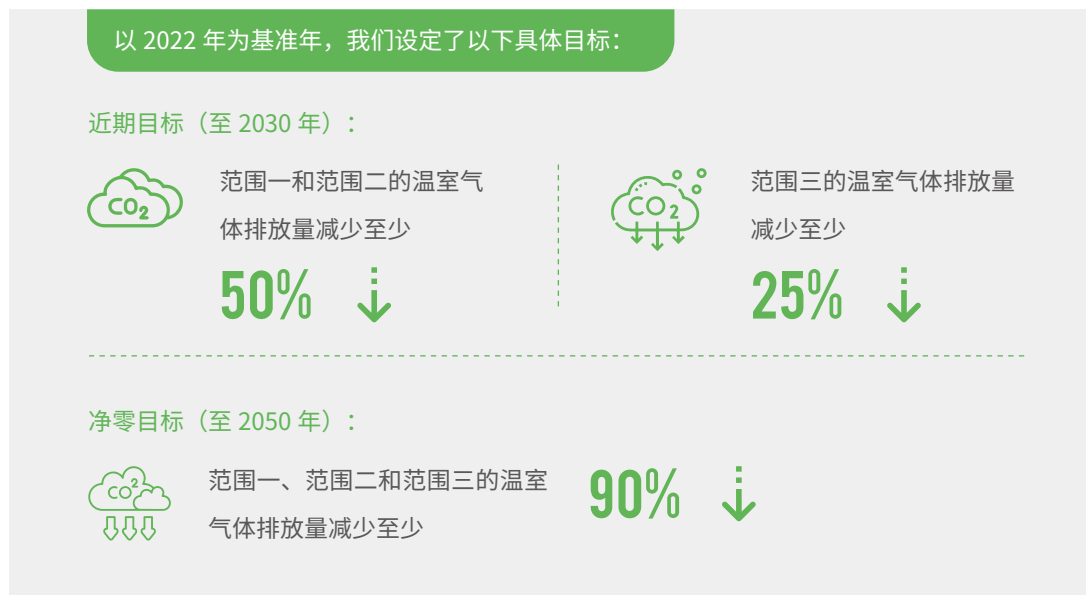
以 2022 年为基准年，我们设定了以下具体目标：

近期目标（至 2030 年）：

$CO_2$

范围一和范围二的温室气体排放量减少至少

50%

$CO_2$

范围三的温室气体排放量减少至少

25%

净零目标（至 2050 年）：

$CO^2$

范围一、范围二和范围三的温室气体排放量减少至少

90%